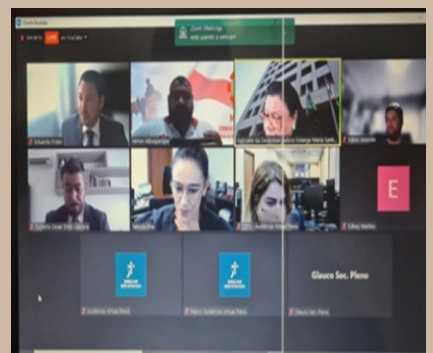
Zoom Meetings
está usando o webcam

Eduardo Prado

Nelson Albuquerque

Secretária de Atividade Judiciária Solange Maria Santos

Edileu Antonio

Gilberto Cesar Dias Oliveira

E

Edileuz Martins

Glauco Sec. Pleno

Glauco Sec. Pleno